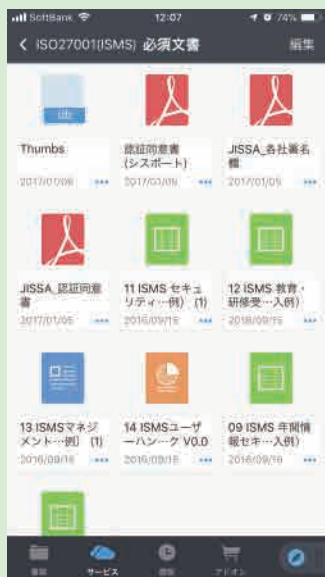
SoftBank 12:07 74%

< ISO27001(ISMS) 必須文書 編集

Thumbs
2017/01/06 •••

認証同意書（シスポート）
2017/01/06 •••

JISSA_各社署名欄
2017/01/05 •••

JISSA_認証同意書
2017/01/05 •••

11 ISMS セキュリティ…例）(1)
2016/09/15 •••

12 ISMS 教育・研修受…入例）
2016/09/15 •••

13 ISMSマネジメント…例）(1)
2016/09/15 •••

14 ISMSユーザーハンド…ク V0.0
2016/09/15 •••

09 ISMS 年間情報セキ…入例）
2016/09/16 •••

書類 サービス 履歴 アドオン